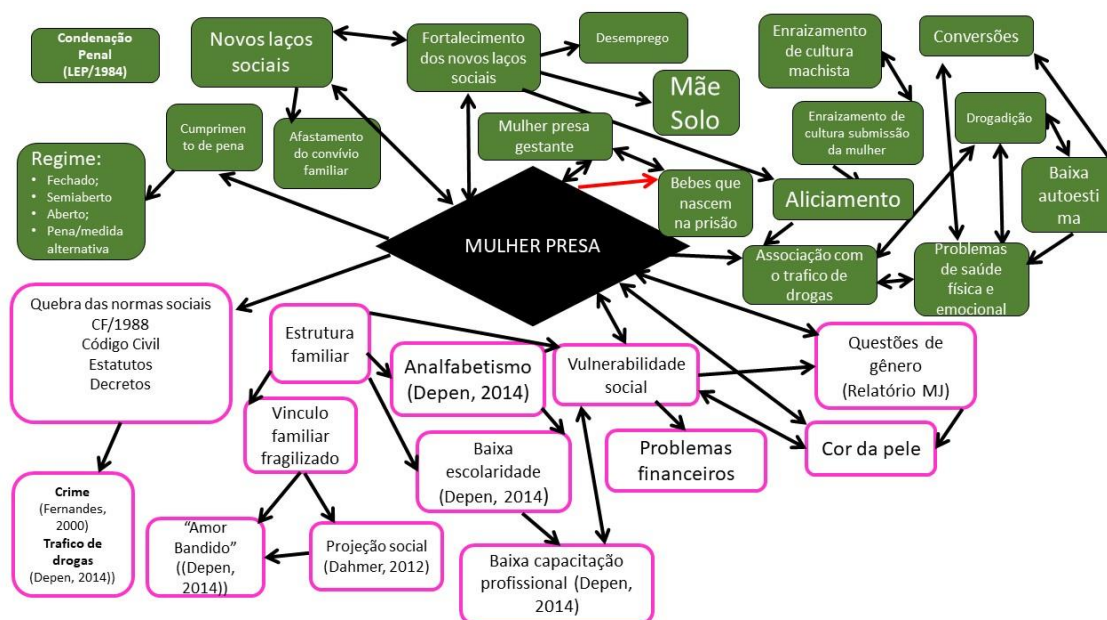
Condenação Penal (LEP/1984)

Novos laços sociais

Fortalecimento dos novos laços sociais

Desemprego

Enraizamento de cultura machista

Conversões

Mãe Solo

Cumprimento de pena

Afastamento do convívio familiar

Mulher presa gestante

Enraizamento de cultura submissão da mulher

Drogadição

Regime:
• Fechado;
• Semiaberto
• Aberto;
• Pena/medida alternativa

Bebes que nascem na prisão

Aliciamento

Baixa autoestima

MULHER PRESA

Associação com o trafico de drogas

Problemas de saúde física e emocional

Quebra das normas sociais
CF/1988
Código Civil
Estatutos
Decretos

Estrutura familiar

Analfabetismo (Depen, 2014)

Vulnerabilidade social

Questões de gênero (Relatório MJ)

Vinculo familiar fragilizado

Baixa escolaridade (Depen, 2014)

Problemas financeiros

Cor da pele

Crime (Fernandes, 2000)
Trafico de drogas (Depen, 2014))

"Amor Bandido" ((Depen, 2014))

Projeção social (Dahmer, 2012)

Baixa capacitação profissional (Depen, 2014)